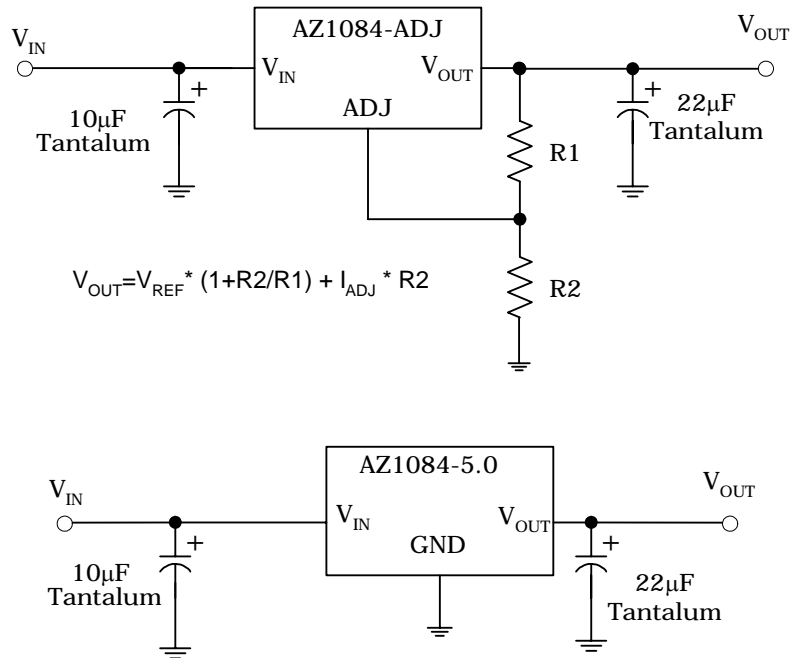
$V_{IN}$

AZ1084-ADJ

$V_{IN}$

$V_{OUT}$

ADJ

$V_{OUT}$

+

10μF Tantalum

+

22μF Tantalum

R1

$V_{OUT}=V_{REF} * (1+R2/R1) + I_{ADJ} * R2$

R2

AZ1084-5.0

$V_{IN}$

$V_{IN}$

GND

$V_{OUT}$

$V_{OUT}$

+

10μF Tantalum

+

22μF Tantalum